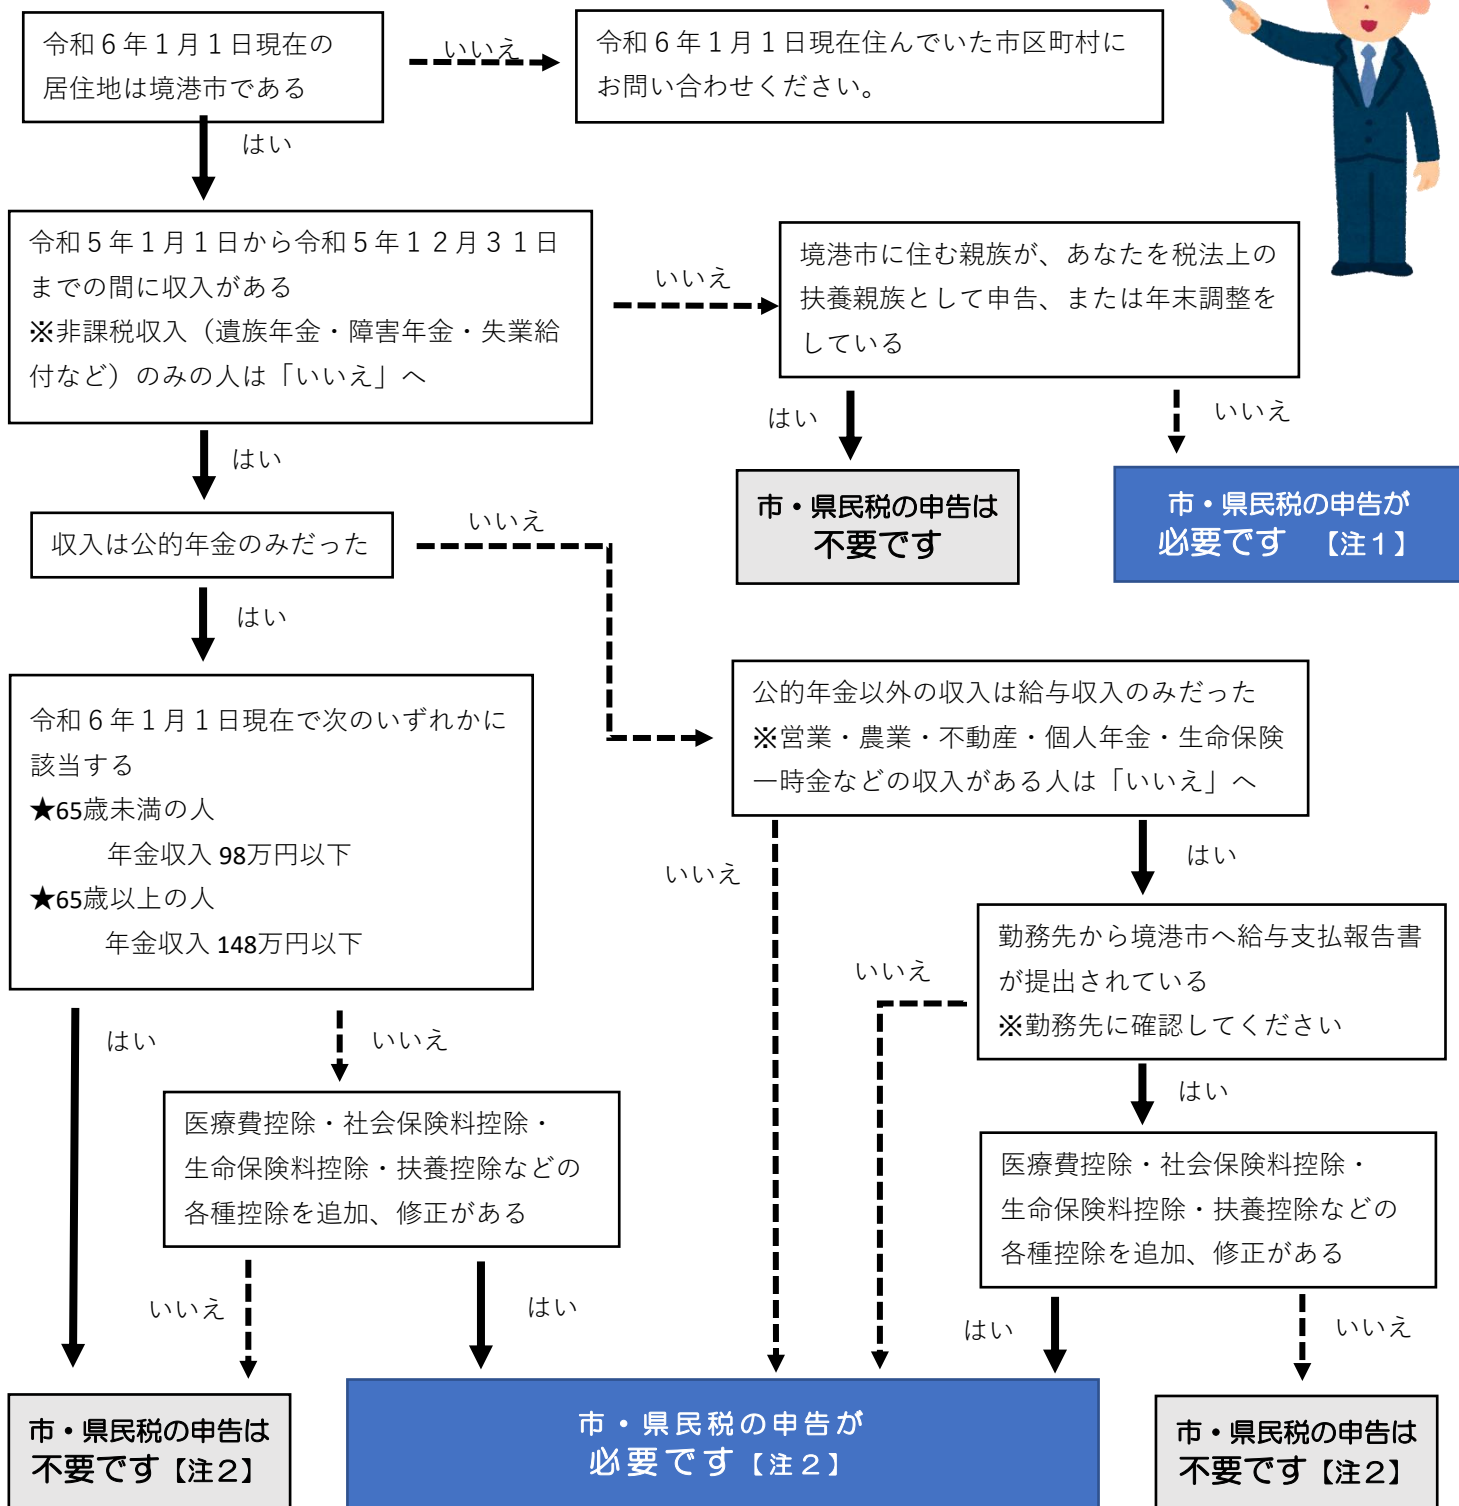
令和６年１月１日現在の居住地は境港市である

いいえ

令和６年１月１日現在住んでいた市区町村にお問い合わせください。

はい

令和５年１月１日から令和５年１２月３１日までの間に収入がある
※非課税収入（遺族年金・障害年金・失業給付など）のみの人は「いいえ」へ

いいえ

境港市に住む親族が、あなたを税法上の扶養親族として申告、または年末調整をしている

はい

いいえ

市・県民税の申告は
不要です

市・県民税の申告が
必要です　【注１】

はい

収入は公的年金のみだった

いいえ

はい

公的年金以外の収入は給与収入のみだった
※営業・農業・不動産・個人年金・生命保険一時金などの収入がある人は「いいえ」へ

令和６年１月１日現在で次のいずれかに該当する
★65歳未満の人
年金収入 98万円以下
★65歳以上の人
年金収入 148万円以下

いいえ

はい

勤務先から境港市へ給与支払報告書が提出されている
※勤務先に確認してください

いいえ

はい

いいえ

医療費控除・社会保険料控除・生命保険料控除・扶養控除などの各種控除を追加、修正がある

はい

医療費控除・社会保険料控除・生命保険料控除・扶養控除などの各種控除を追加、修正がある

いいえ

はい

はい

いいえ

市・県民税の申告は
不要です【注2】

市・県民税の申告が
必要です【注２】

市・県民税の申告は
不要です【注2】